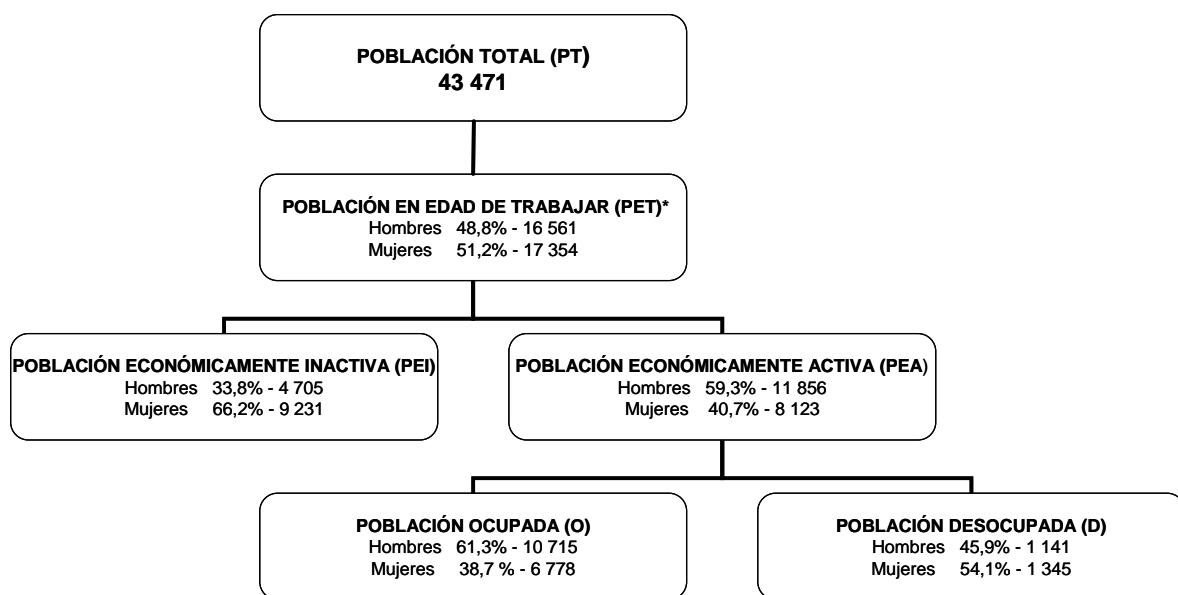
POBLACIÓN TOTAL (PT)
43 471

POBLACIÓN EN EDAD DE TRABAJAR (PET)*
Hombres 48,8% - 16 561
Mujeres 51,2% - 17 354

POBLACIÓN ECONÓMICAMENTE INACTIVA (PEI)
Hombres 33,8% - 4 705
Mujeres 66,2% - 9 231

POBLACIÓN ECONÓMICAMENTE ACTIVA (PEA)
Hombres 59,3% - 11 856
Mujeres 40,7% - 8 123

POBLACIÓN OCUPADA (O)
Hombres 61,3% - 10 715
Mujeres 38,7 % - 6 778

POBLACIÓN DESOCUPADA (D)
Hombres 45,9% - 1 141
Mujeres 54,1% - 1 345